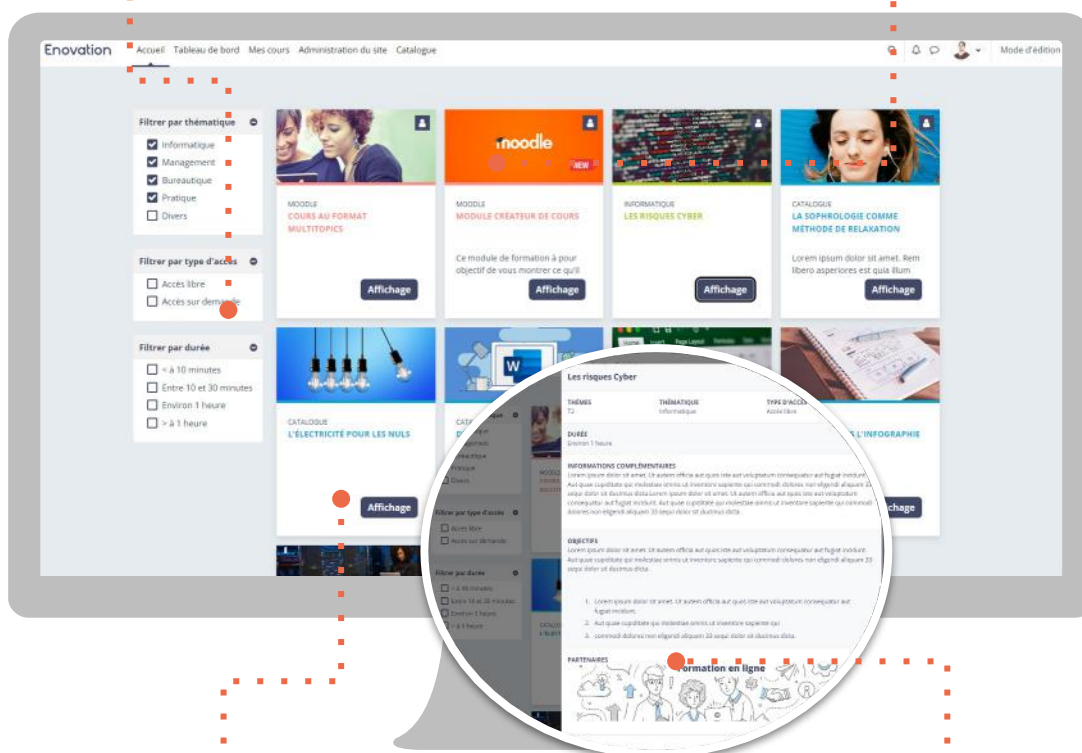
Enovation Accueil Tableau de bord Mes cours Administration du site Catalogue

Mode d'édition

Filtrer par thématique
Informatique
Management
Bureautique
Pratique
Divers

Filtrer par type d'accès
Accès libre
Accès sur demande

Filtrer par durée
< à 10 minutes
Entre 10 et 30 minutes
Environ 1 heure
> à 1 heure

moodle
NEW

MOODLE
COURS AU FORMAT MULTITOPICS
Affichage

MOODLE
MODULE CRÉATEUR DE COURS
Ce module de formation à pour objectif de vous montrer ce qu'il
Affichage

INFORMATIQUE
LES RISQUES CYBER
Affichage

CATALOGUE
LA SOPHROLOGIE COMME MÉTHODE DE RELAXATION
Lorem ipsum dolor sit amet. Rem libero asperiores est quia illum
Affichage

CATALOGUE
L'ÉLECTRICITÉ POUR LES NULS
Affichage

L'INFOGRAPHIE
Affichage

Les risques Cyber
THÈMES
T2
THÉMATIQUE
Informatique
TYPE D'ACCÈS
Accès libre
DURÉE
Environ 1 heure
INFORMATIONS COMPLÉMENTAIRES
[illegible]
OBJECTIFS
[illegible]
1. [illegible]
2. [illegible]
3. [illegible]
PARTENAIRES
Formation en ligne

Filtrer par type d'accès
Accès libre
Accès sur demande
Filtrer par durée
< à 10 minutes
Entre 10 et 30 minutes
Environ 1 heure
> à 1 heure